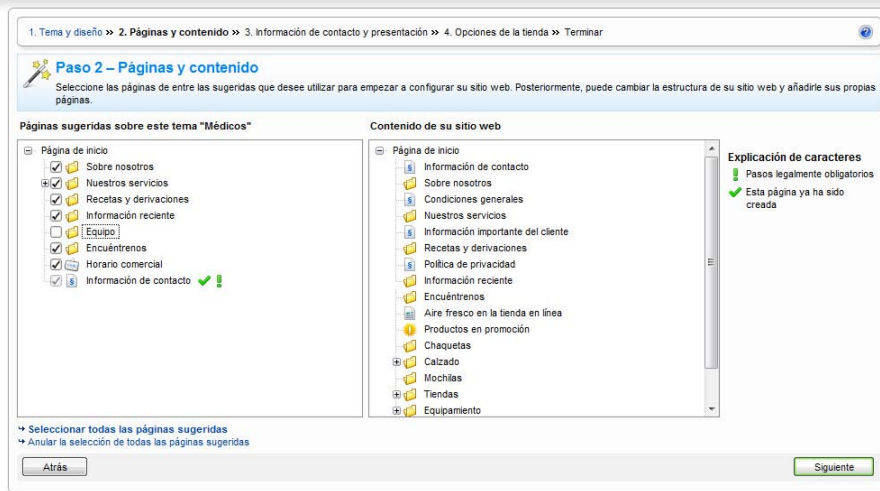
1. Tema y diseño » 2. Páginas y contenido » 3. Información de contacto y presentación » 4. Opciones de la tienda » Terminar

Paso 2 – Páginas y contenido

Seleccione las páginas de entre las sugeridas que desee utilizar para empezar a configurar su sitio web. Posteriormente, puede cambiar la estructura de su sitio web y añadirle sus propias páginas.

Páginas sugeridas sobre este tema "Médicos"

Página de inicio
Sobre nosotros
Nuestros servicios
Recetas y derivaciones
Información reciente
Equipo
Encuéntrenos
Horario comercial
Información de contacto

Contenido de su sitio web

Página de inicio
Información de contacto
Sobre nosotros
Condiciones generales
Nuestros servicios
Información importante del cliente
Recetas y derivaciones
Política de privacidad
Información reciente
Encuéntrenos
Aire fresco en la tienda en línea
Productos en promoción
Chaquetas
Calzado
Mochilas
Tiendas
Equipamiento

Explicación de caracteres
Pasos legalmente obligatorios
Esta página ya ha sido creada

Seleccionar todas las páginas sugeridas
Anular la selección de todas las páginas sugeridas

Atrás
Siguiente